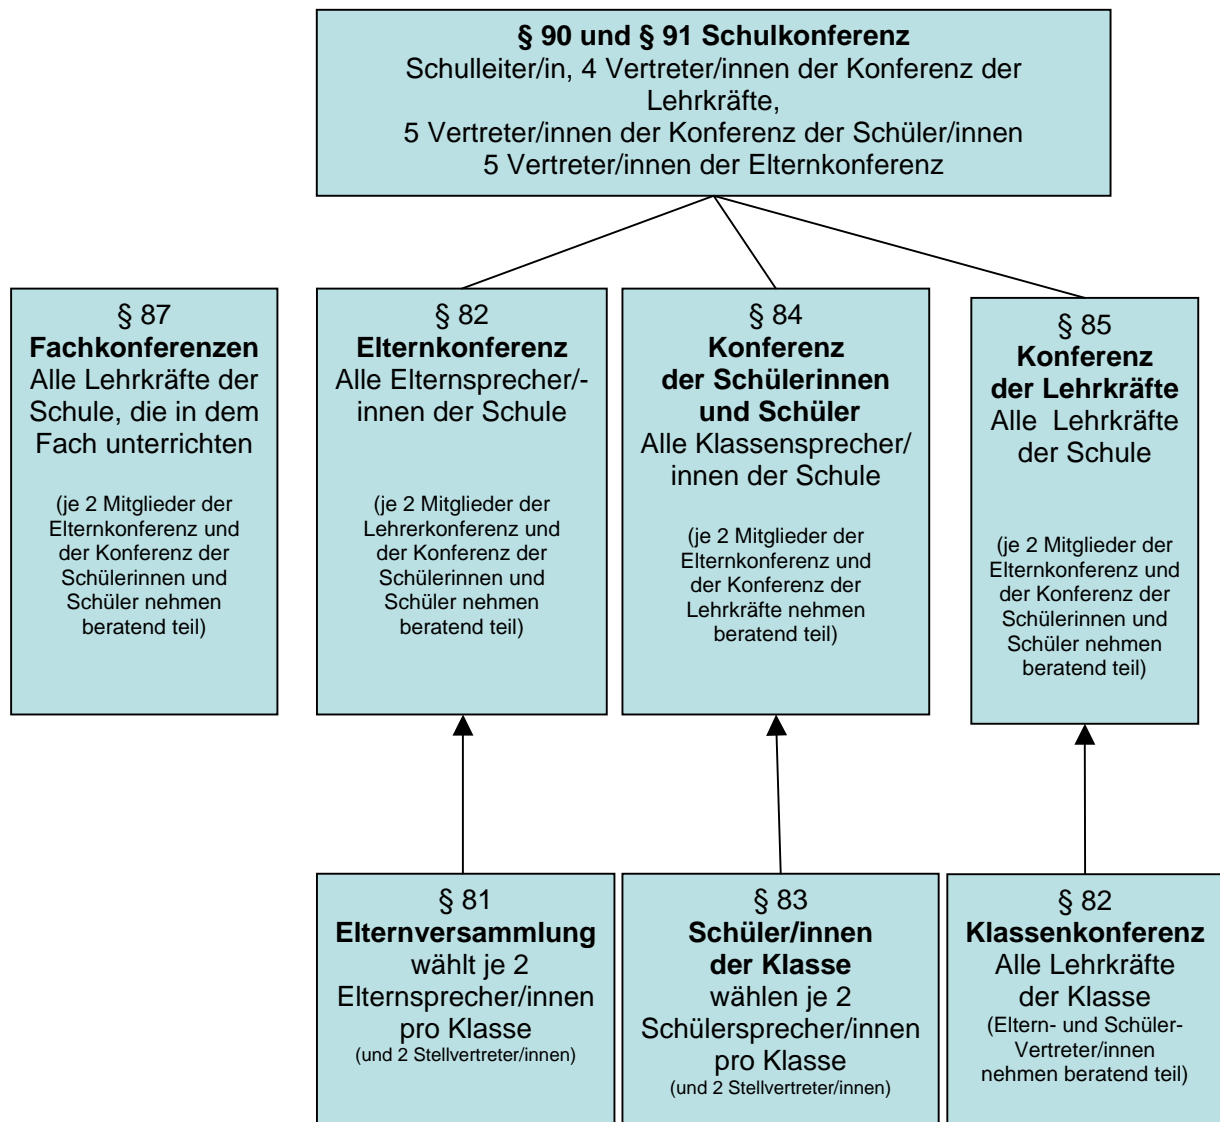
**§ 90 und § 91 Schulkonferenz**
Schulleiter/in, 4 Vertreter/innen der Konferenz der Lehrkräfte,
5 Vertreter/innen der Konferenz der Schüler/innen
5 Vertreter/innen der Elternkonferenz

§ 87
**Fachkonferenzen**
Alle Lehrkräfte der Schule, die in dem Fach unterrichten

(je 2 Mitglieder der Elternkonferenz und der Konferenz der Schülerinnen und Schüler nehmen beratend teil)

§ 82
**Elternkonferenz**
Alle Elternsprecher/-innen der Schule

(je 2 Mitglieder der Lehrerkonferenz und der Konferenz der Schülerinnen und Schüler nehmen beratend teil)

§ 84
**Konferenz der Schülerinnen und Schüler**
Alle Klassensprecher/innen der Schule

(je 2 Mitglieder der Elternkonferenz und der Konferenz der Lehrkräfte nehmen beratend teil)

§ 85
**Konferenz der Lehrkräfte**
Alle Lehrkräfte der Schule

(je 2 Mitglieder der Elternkonferenz und der Konferenz der Schülerinnen und Schüler nehmen beratend teil)

§ 81
**Elternversammlung**
wählt je 2 Elternsprecher/innen pro Klasse
(und 2 Stellvertreter/innen)

§ 83
**Schüler/innen der Klasse**
wählen je 2 Schülersprecher/innen pro Klasse
(und 2 Stellvertreter/innen)

§ 82
**Klassenkonferenz**
Alle Lehrkräfte der Klasse
(Eltern- und Schüler-Vertreter/innen nehmen beratend teil)